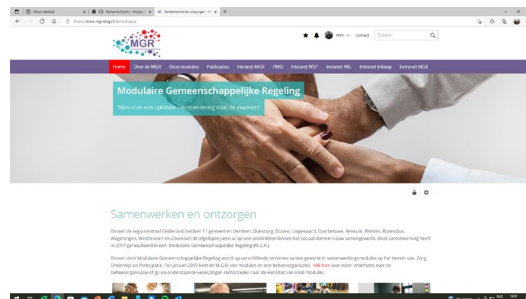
Nieuw tabblad | Samenwerken en ontzorgen

https://www.mgr.nl

MGR

Contact | Zoeken

Home | Over de MGR | Onze modules | Publicaties | Intranet MGR | PMO | Intranet WSP | Intranet IML | Intranet Inkoop | Extranet MGR

Modulaire Gemeenschappelijke Regeling

"Alles voor een optimale dienstverlening naar de inwoners"

Samenwerken en ontzorgen

Binnen de regio Centraal Gelderland hebben 11 gemeenten (Arnhem, Doesburg, Duiven, Lingewaard, Overbetuwe, Renkum, Rheden, Rozendaal, Westervoort en Zevenaar) de afgelopen jaren al op veel onderdelen binnen het sociaal domein nauw samengewerkt. Deze samenwerking heeft in 2017 geresulteerd in een Modulaire Gemeenschappelijke Regeling (M.G.R.).

Binnen deze Modulaire Gemeenschappelijke Regeling werkt op verschillende terreinen samen op het terrein van Zorg, Onderwijs en Participatie. Per januari 2019 kent de M.G.R. vier modules en een beheerorganisatie. Klik hier voor meer informatie over de beheerorganisatie of ga via onderstaande verwijzingen rechtstreeks naar de websites van onze modules.